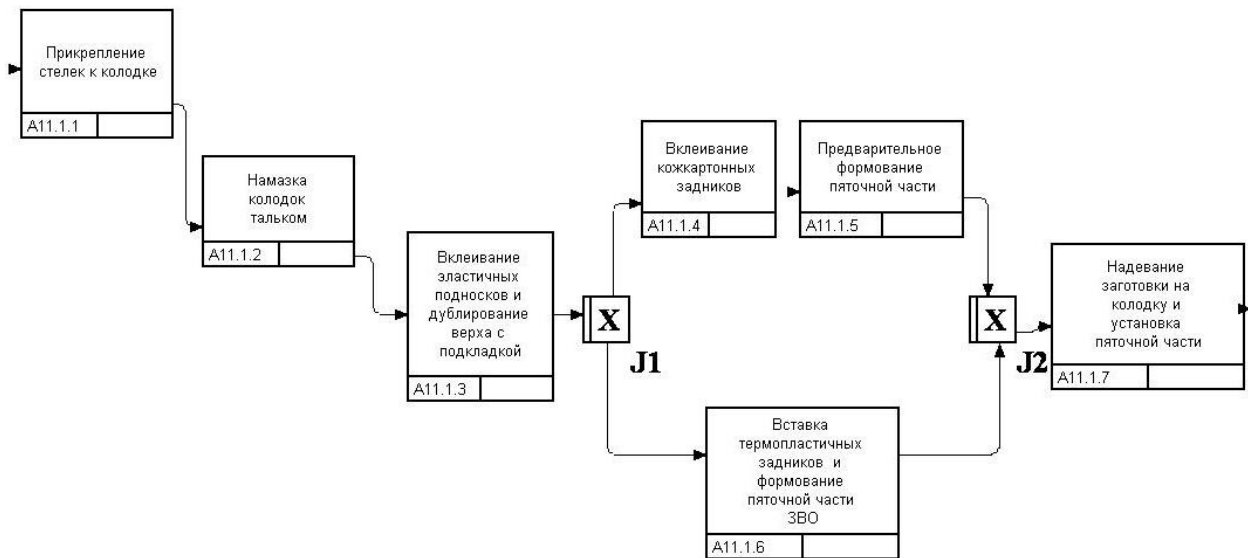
Прикрепление стелек к колодке

A11.1.1

Намазка колодок тальком

A11.1.2

Вклеивание эластичных подносков и дублирование верха с подкладкой

A11.1.3

X

J1

Вклеивание кожкартонных задников

A11.1.4

Предварительное формование пяточной части

A11.1.5

Вставка термопластичных задников и формование пяточной части ЗВО

A11.1.6

X

J2

Надевание заготовки на колодку и установка пяточной части

A11.1.7